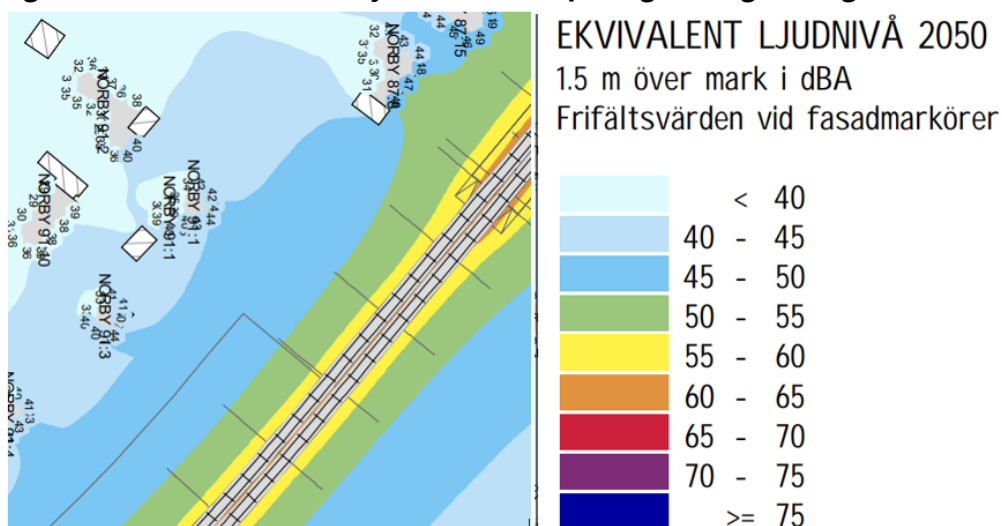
EKVIVALENT LJUDNIVÅ 2050
1.5 m över mark i dBA
Frifältsvärden vid fasadmarkörer

| | |
|---|---|
| | < 40 |
| | 40 - 45 |
| | 45 - 50 |
| | 50 - 55 |
| | 55 - 60 |
| | 60 - 65 |
| | 65 - 70 |
| | 70 - 75 |
| | >= 75 |

NORBY 87:15
NORBY 87:8
NORBY 91:2
NORBY 91:1
NORBY 91:10
NORBY 40:1
NORBY 91:3
NORBY
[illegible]